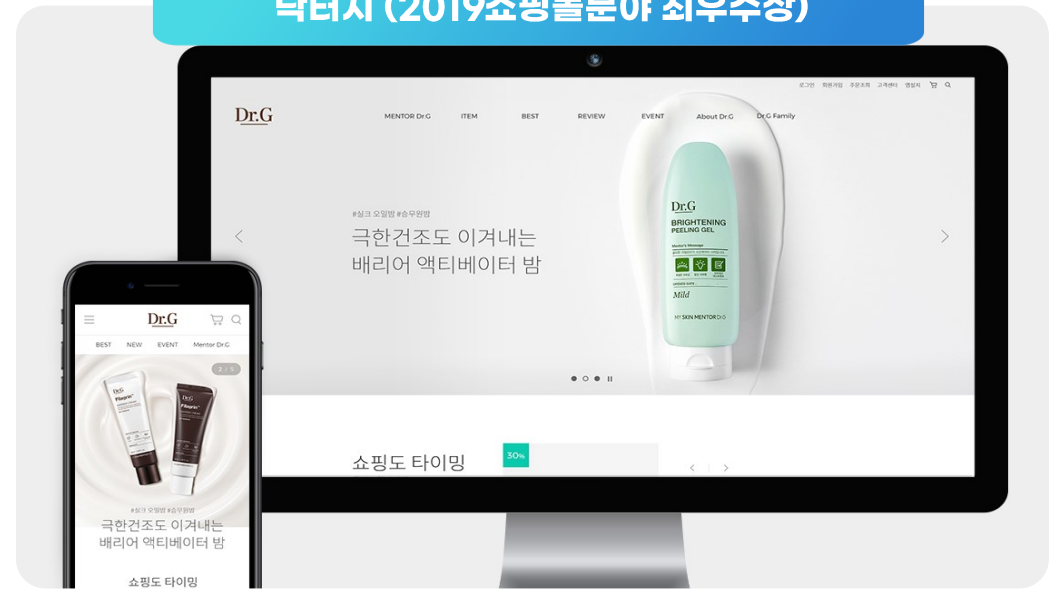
닥터지 (2019쇼핑몰분야 최우수상)

로그인 회원가입 주문조회 고객센터 멤버십

Dr.G

MENTOR Dr.G ITEM BEST REVIEW EVENT About Dr.G Dr.G Family

#실크 오일밤 #슈무원밤

극한건조도 이겨내는
배리어 액티베이터 밤

Dr.G
BRIGHTENING PEELING GEL
Mild
MY SKIN MENTOR Dr.G

쇼핑도 타이밍

30%

Dr.G

BEST NEW EVENT Mentor Dr.G

2 / 5

#실크 오일밤 #슈무원밤
극한건조도 이겨내는
배리어 액티베이터 밤

쇼핑도 타이밍